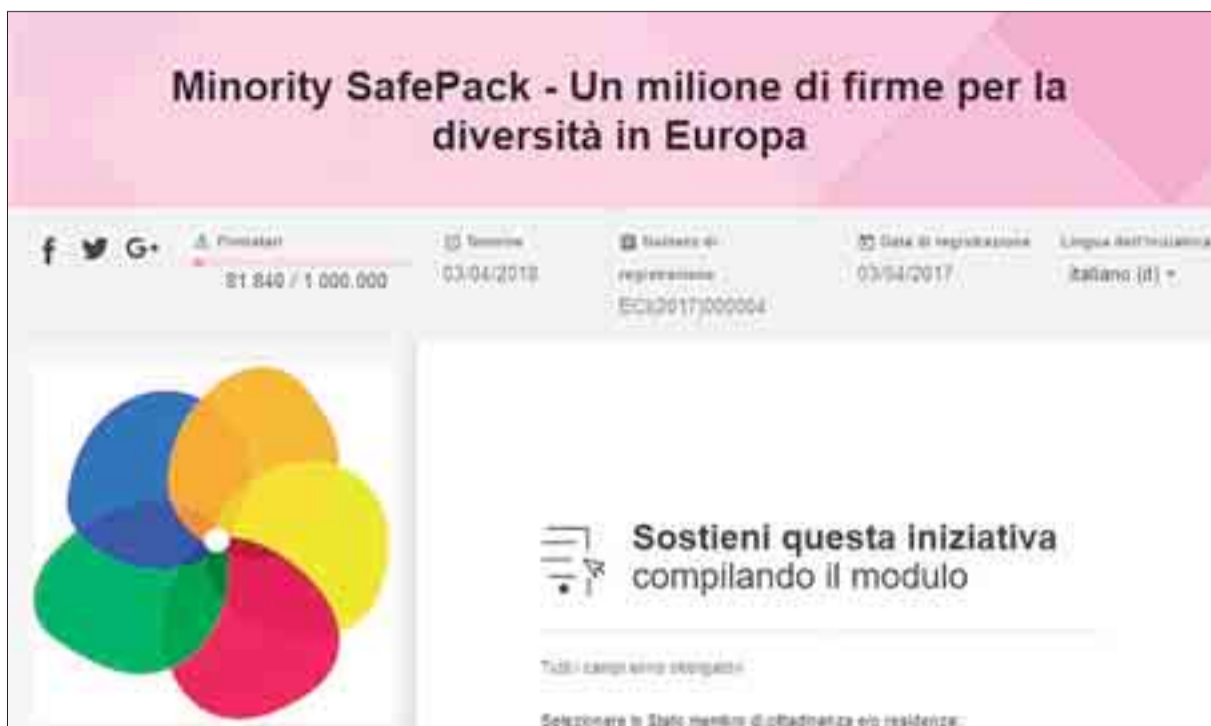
Minority SafePack - Un milione di firme per la diversità in Europa

f G+

Firmatari
81 840 / 1 000.000

Termine
03/04/2018

Numero di registrazione
ECI(2017)000004

Data di registrazione
03/04/2017

Lingua dell'iniziativa
italiano (it)

Sostieni questa iniziativa
compilando il modulo

Tutti i campi sono obbligatori

Selezionare lo Stato membro di cittadinanza e/o residenza: